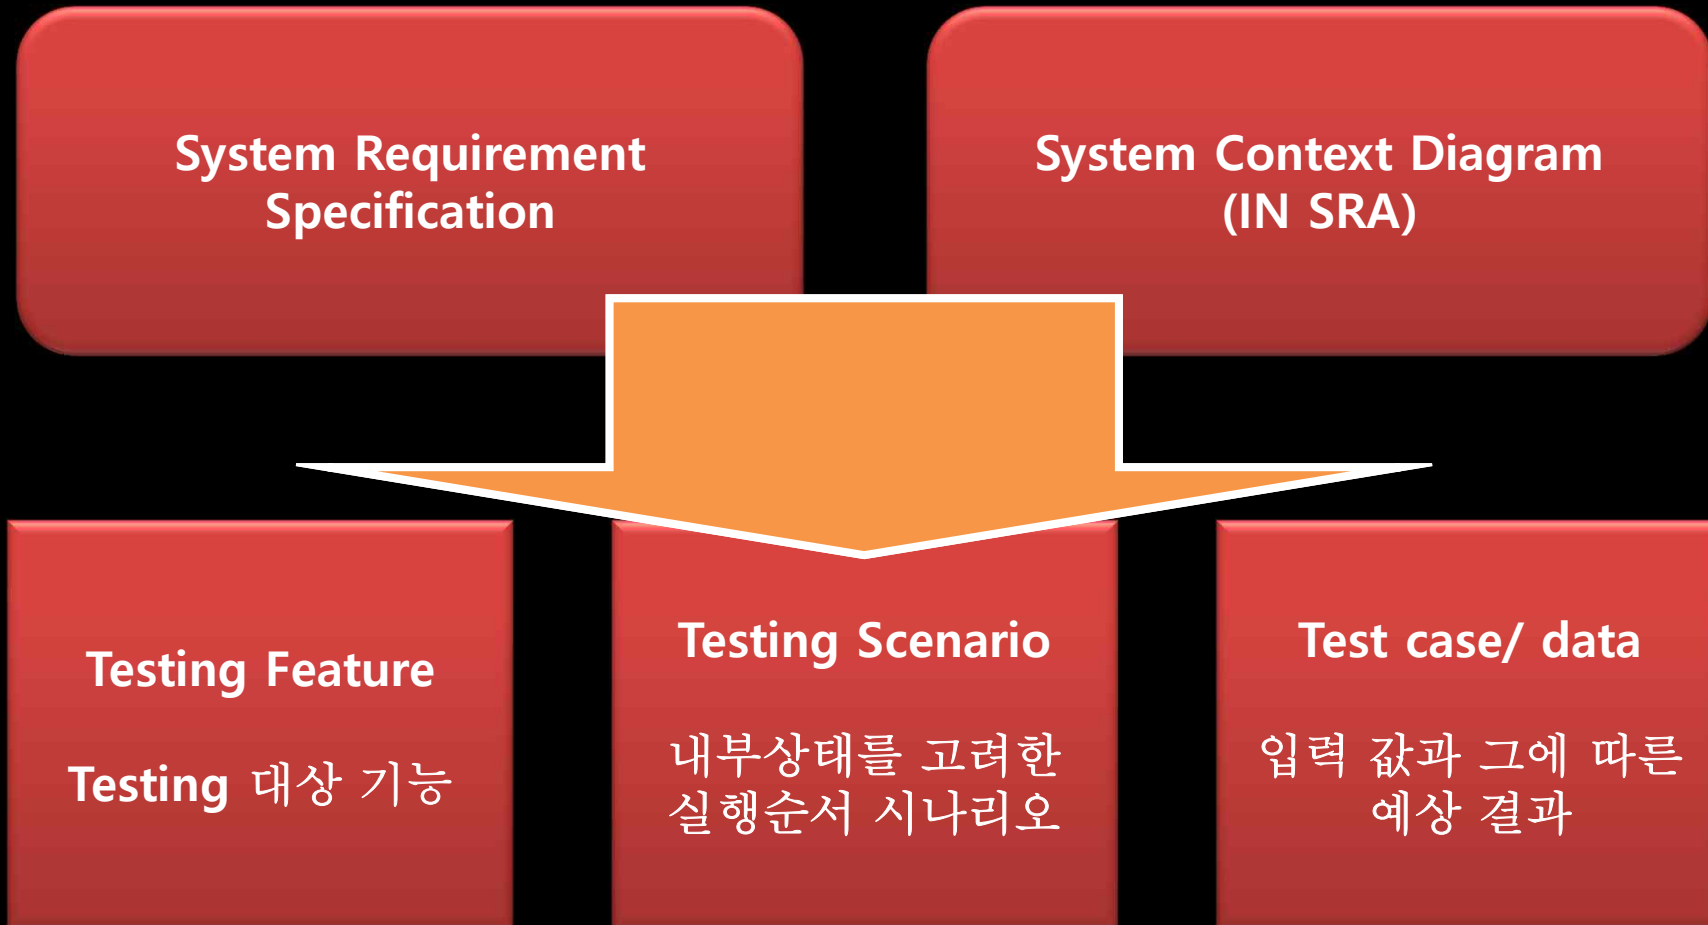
System Requirement Specification

System Context Diagram (IN SRA)

Testing Feature

Testing 대상 기능

Testing Scenario

내부상태를 고려한 실행순서 시나리오

Test case/ data

입력 값과 그에 따른 예상 결과